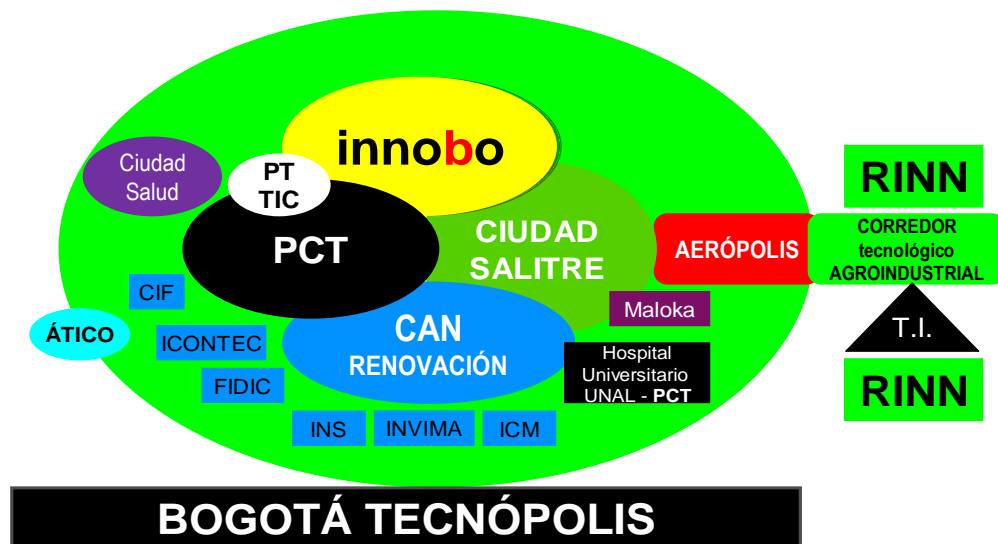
innobo

Ciudad Salud

PT TIC

PCT

CIUDAD SALITRE

RINN

AERÓPOLIS

CORREDOR tecnológico AGROINDUSTRIAL

CIF

ÁTICO

ICONTEC

CAN RENOVACIÓN

Maloka

T.I.

FIDIC

Hospital Universitario UNAL - PCT

RINN

INS

INVIMA

ICM

BOGOTÁ TECNÓPOLIS